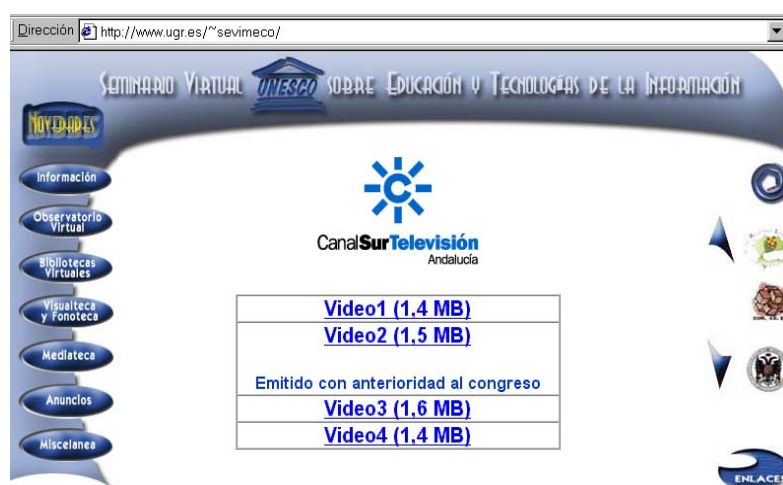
Dirección http://www.ugr.es/~sevimeco/

Seminario Virtual UNESCO sobre Educación y Tecnologías de la Información

Novedades

Información

Observatorio Virtual

Bibliotecas Virtuales

Visualteca y Fonoteca

Mediateca

Anuncios

Miscelanea

CanalSurTelevisión Andalucía

| Video1 (1,4 MB) |
|---|
| Video2 (1,5 MB) Emitido con anterioridad al congreso |
| Video3 (1,6 MB) |
| Video4 (1,4 MB) |

ENLACES